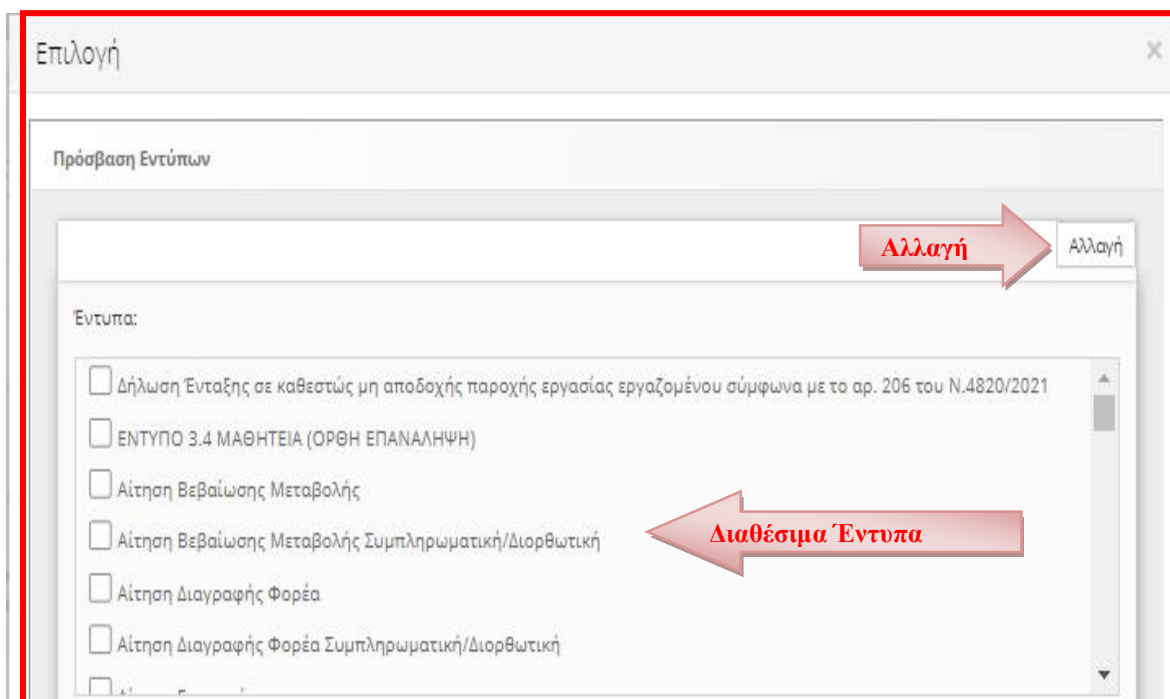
Επιλογή

×

Πρόσβαση Εντύπων

Αλλαγή

Αλλαγή

Έντυπα:

Δήλωση Ένταξης σε καθεστώς μη αποδοχής παροχής εργασίας εργαζομένου σύμφωνα με το αρ. 206 του Ν.4820/2021

ΕΝΤΥΠΟ 3.4 ΜΑΘΗΤΕΙΑ (ΟΡΘΗ ΕΠΑΝΑΛΗΨΗ)

Αίτηση Βεβαίωσης Μεταβολής

Αίτηση Βεβαίωσης Μεταβολής Συμπληρωματική/Διορθωτική

Διαθέσιμα Έντυπα

Αίτηση Διαγραφής Φορέα

Αίτηση Διαγραφής Φορέα Συμπληρωματική/Διορθωτική

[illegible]